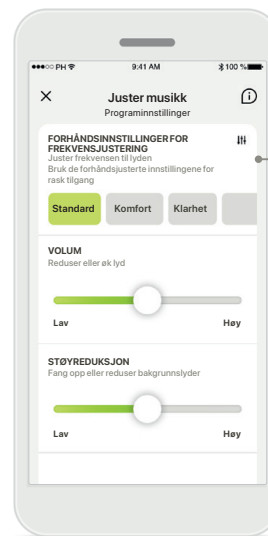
●●●○○ PH

9:41 AM

100 %

×

Juster musikk

Programinnstillinger

FORHÅNDSINNSTILLINGER FOR FREKVENSJUSTERING

Juster frekvensen til lyden

Bruk de forhåndsjusterte innstillingene for rask tilgang

Standard

Komfort

Klarhet

VOLUM

Reduser eller øk lyd

Lav

Høy

STØYREDUKSJON

Fang opp eller reduser bakgrunnslyder

Lav

Høy